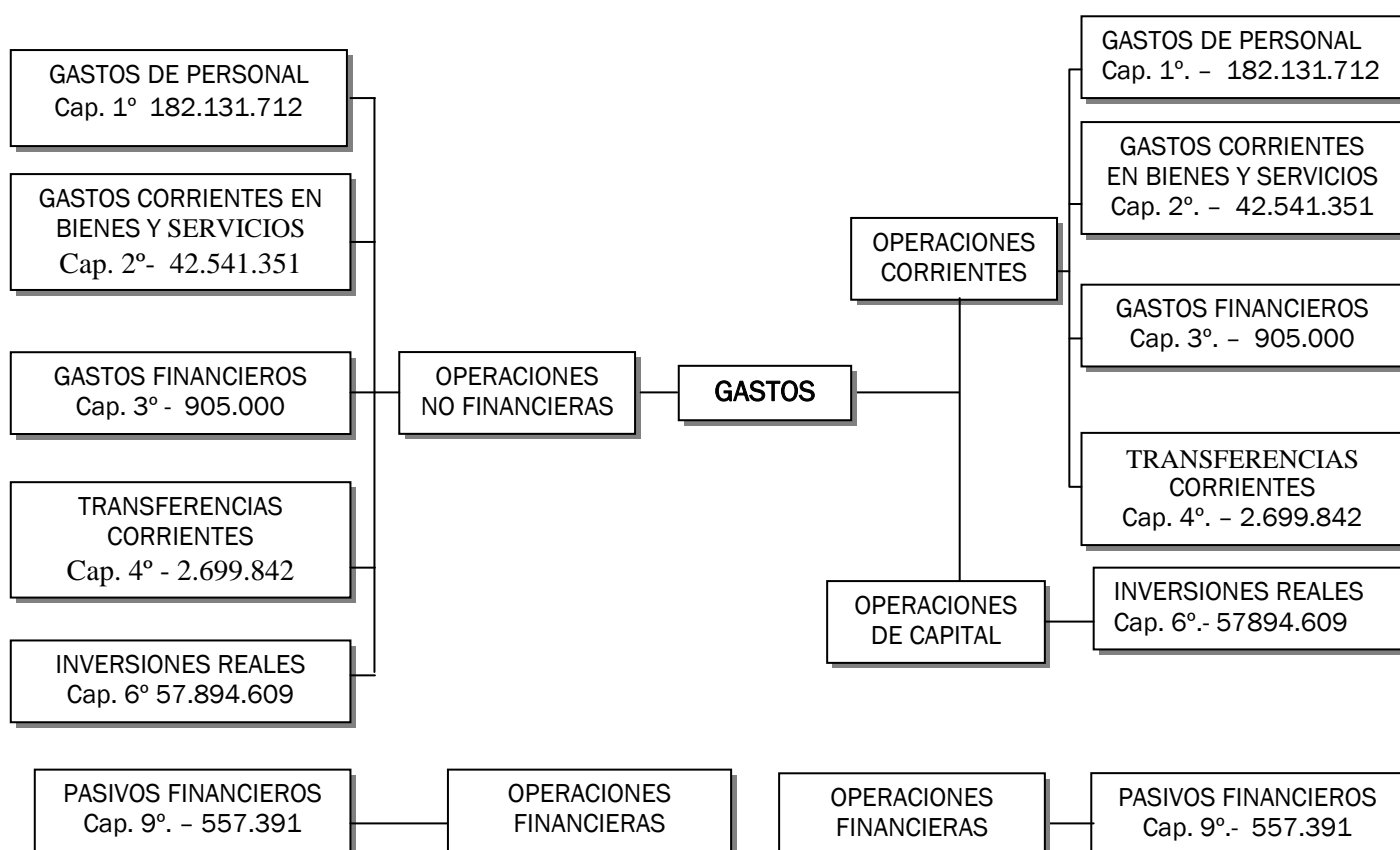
GASTOS DE PERSONAL
Cap. 1º 182.131.712

GASTOS CORRIENTES EN BIENES Y SERVICIOS
Cap. 2º- 42.541.351

GASTOS FINANCIEROS
Cap. 3º - 905.000

TRANSFERENCIAS CORRIENTES
Cap. 4º - 2.699.842

INVERSIONES REALES
Cap. 6º 57.894.609

OPERACIONES NO FINANCIERAS

GASTOS

OPERACIONES CORRIENTES

GASTOS DE PERSONAL
Cap. 1º. – 182.131.712

GASTOS CORRIENTES EN BIENES Y SERVICIOS
Cap. 2º. – 42.541.351

GASTOS FINANCIEROS
Cap. 3º. – 905.000

TRANSFERENCIAS CORRIENTES
Cap. 4º. – 2.699.842

OPERACIONES DE CAPITAL

INVERSIONES REALES
Cap. 6º.- 57894.609

PASIVOS FINANCIEROS
Cap. 9º. – 557.391

OPERACIONES FINANCIERAS

OPERACIONES FINANCIERAS

PASIVOS FINANCIEROS
Cap. 9º.- 557.391